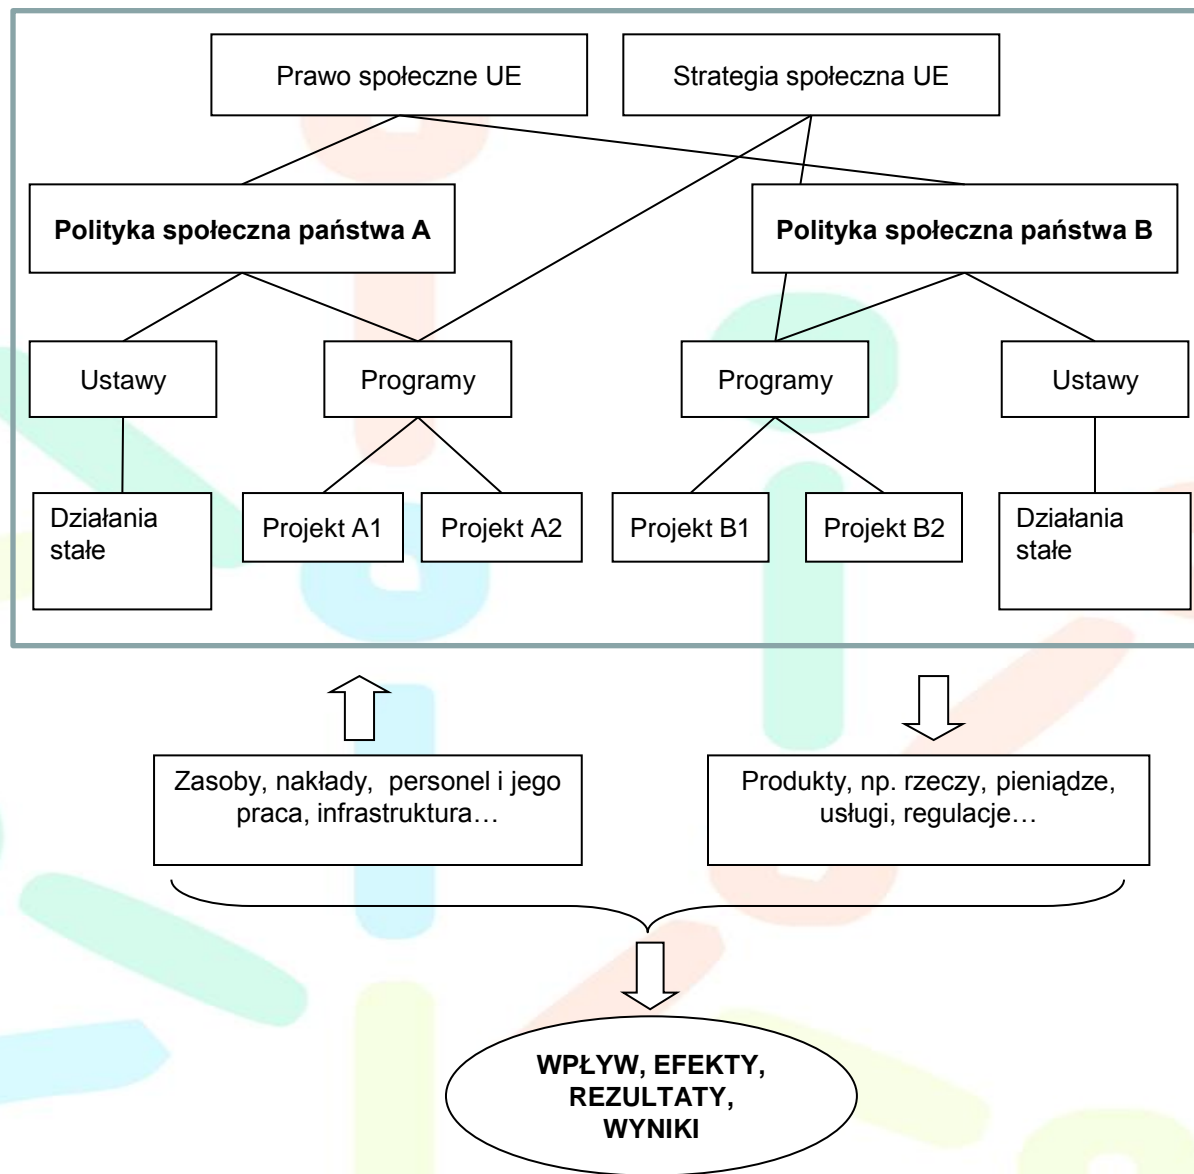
Prawo społeczne UE

Strategia społeczna UE

**Polityka społeczna państwa A**

**Polityka społeczna państwa B**

Ustawy

Programy

Programy

Ustawy

Działania stałe

Projekt A1

Projekt A2

Projekt B1

Projekt B2

Działania stałe

Zasoby, nakłady, personel i jego praca, infrastruktura…

Produkty, np. rzeczy, pieniądze, usługi, regulacje…

**WPŁYW, EFEKTY, REZULTATY, WYNIKI**